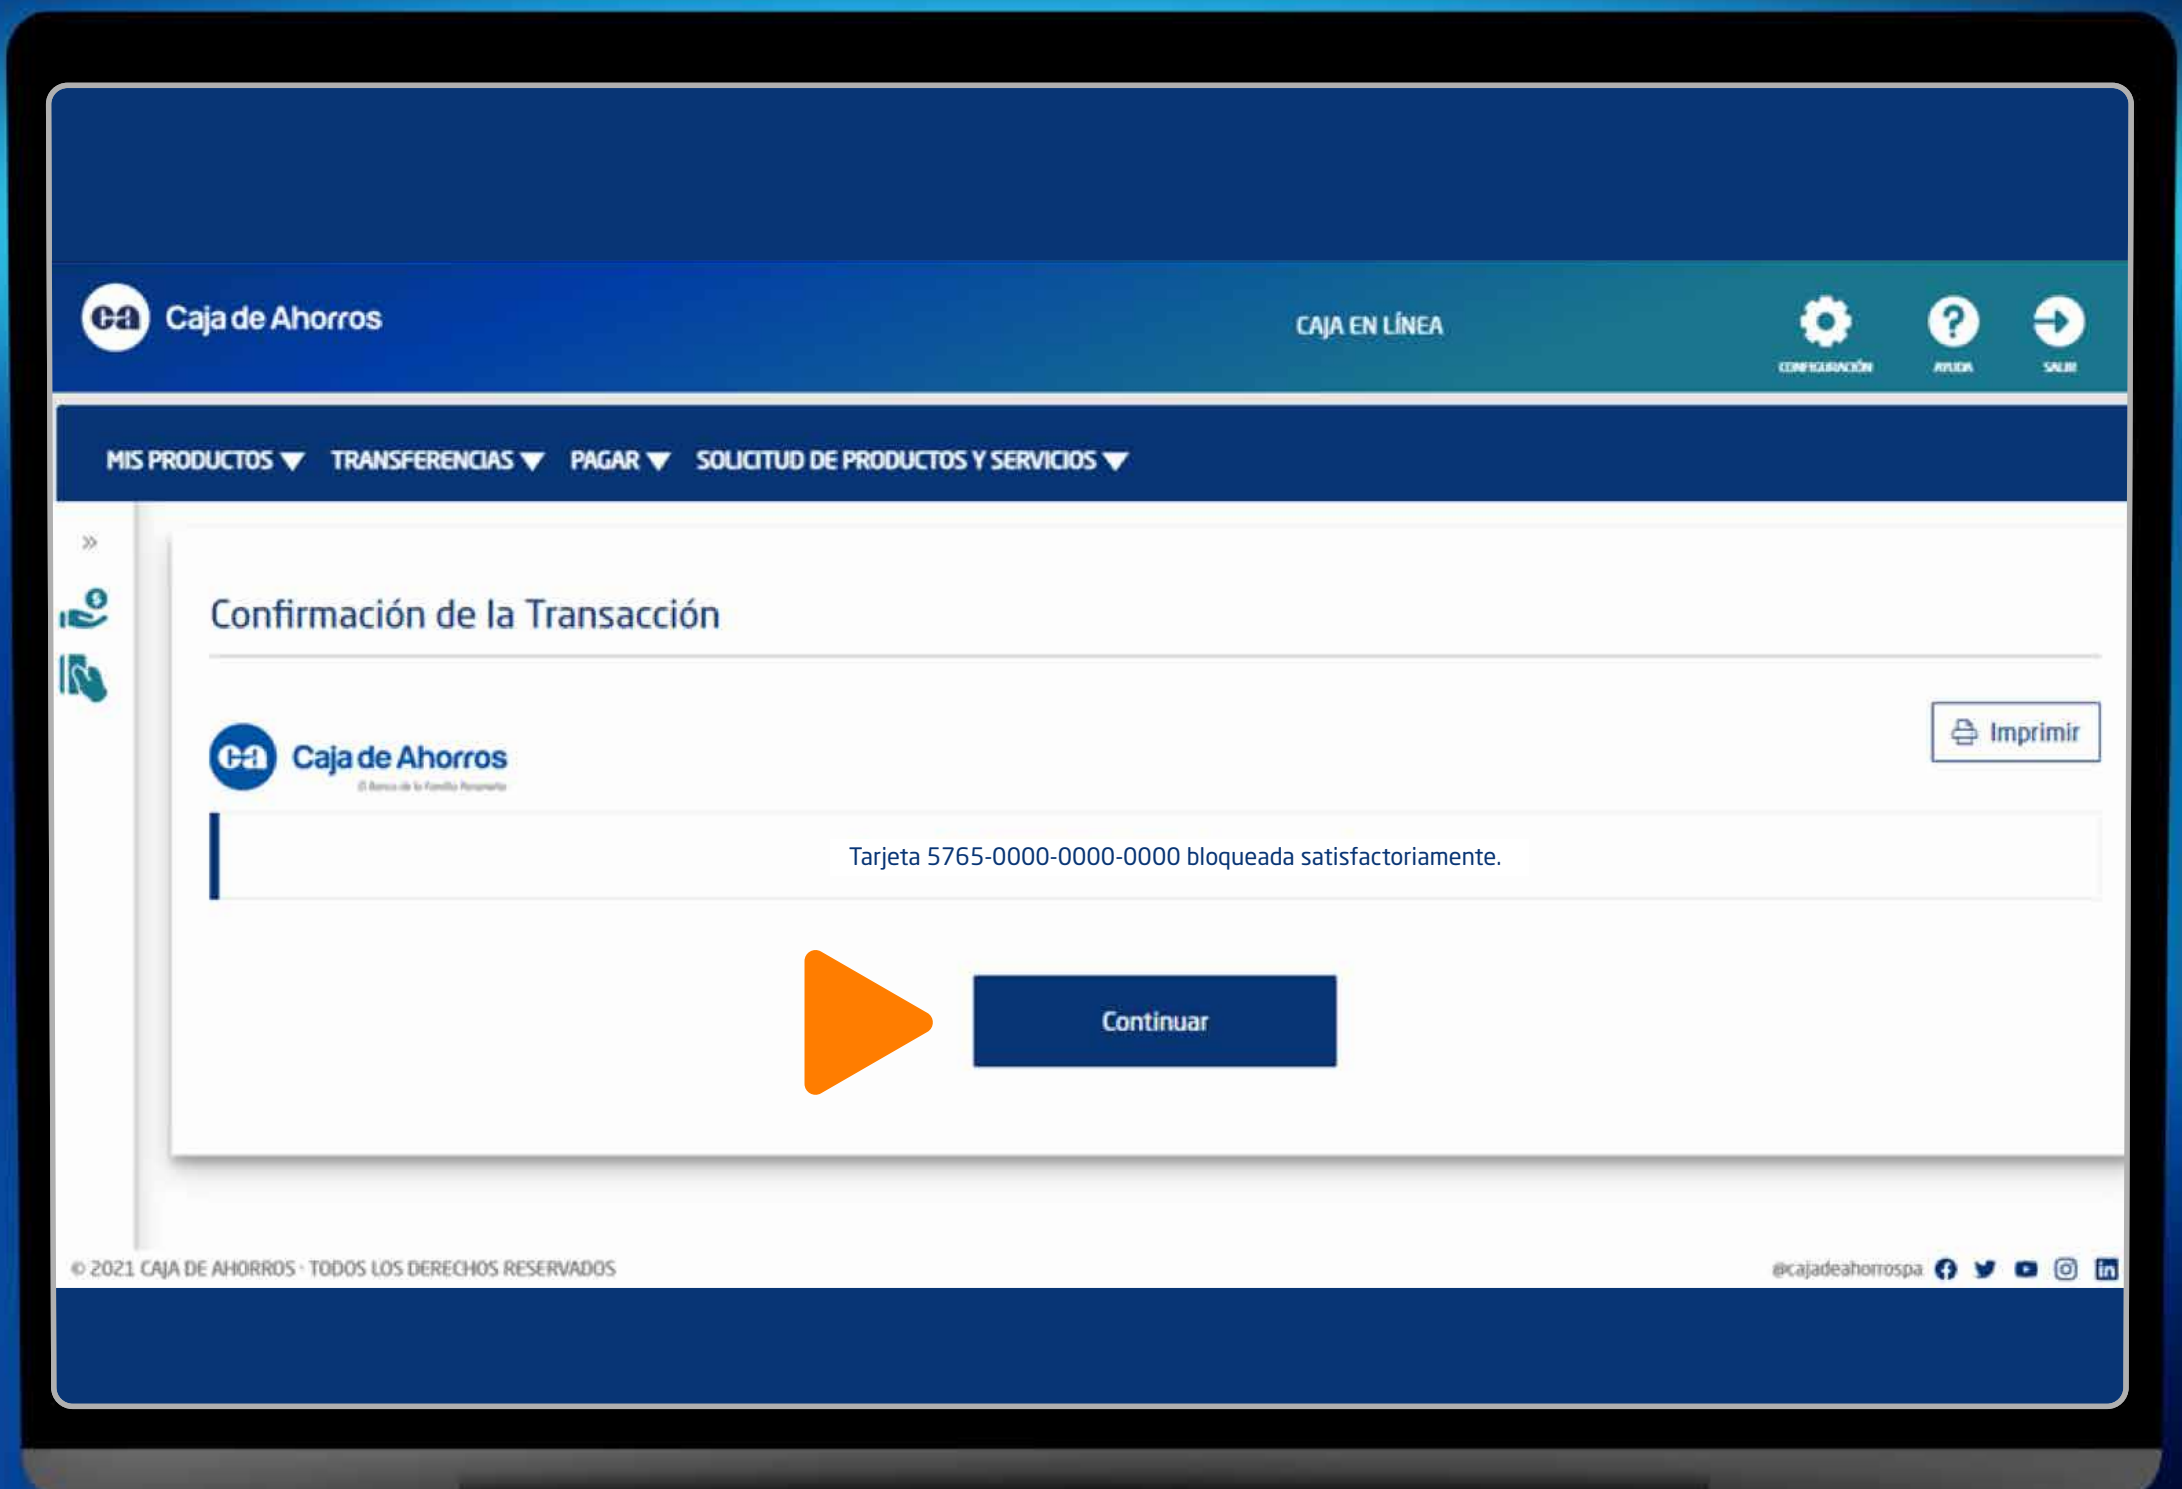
ca Caja de Ahorros

CAJA EN LÍNEA

CONFIGURACIÓN AYUDA SALIR

MIS PRODUCTOS ▼ TRANSFERENCIAS ▼ PAGAR ▼ SOLICITUD DE PRODUCTOS Y SERVICIOS ▼

»

Confirmación de la Transacción

Imprimir

ca Caja de Ahorros
El Banco de la Familia Panameña

Tarjeta 5765-0000-0000-0000 bloqueada satisfactoriamente.

Continuar

© 2021 CAJA DE AHORROS · TODOS LOS DERECHOS RESERVADOS

@cajadeahorrospa